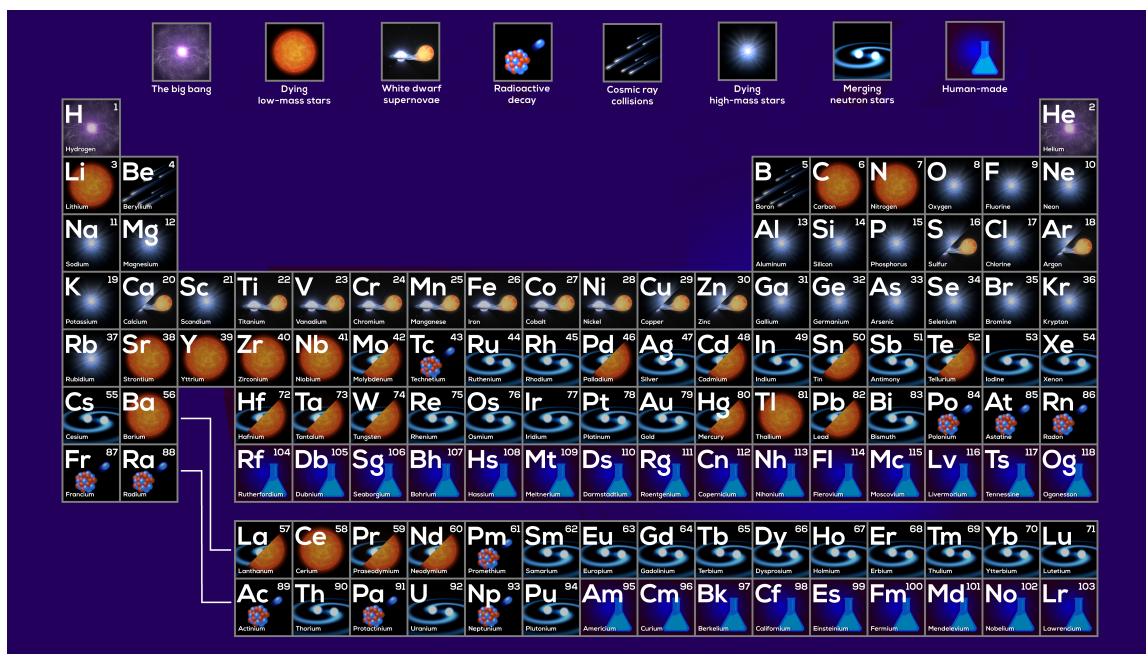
The big bang
Dying low-mass stars
White dwarf supernovae
Radioactive decay
Cosmic ray collisions
Dying high-mass stars
Merging neutron stars
Human-made

| H 1 Hydrogen | | | | | | | | | | | | | | | | | He 2 Helium |
|---|---|---|---|---|---|---|---|---|---|---|---|---|---|---|---|---|---|
| Li 3 Lithium | Be 4 Beryllium | | | | | | | | | | | B 5 Boron | C 6 Carbon | N 7 Nitrogen | O 8 Oxygen | F 9 Fluorine | Ne 10 Neon |
| Na 11 Sodium | Mg 12 Magnesium | | | | | | | | | | | Al 13 Aluminum | Si 14 Silicon | P 15 Phosphorus | S 16 Sulfur | Cl 17 Chlorine | Ar 18 Argon |
| K 19 Potassium | Ca 20 Calcium | Sc 21 Scandium | Ti 22 Titanium | V 23 Vanadium | Cr 24 Chromium | Mn 25 Manganese | Fe 26 Iron | Co 27 Cobalt | Ni 28 Nickel | Cu 29 Copper | Zn 30 Zinc | Ga 31 Gallium | Ge 32 Germanium | As 33 Arsenic | Se 34 Selenium | Br 35 Bromine | Kr 36 Krypton |
| Rb 37 Rubidium | Sr 38 Strontium | Y 39 Yttrium | Zr 40 Zirconium | Nb 41 Niobium | Mo 42 Molybdenum | Tc 43 Technetium | Ru 44 Ruthenium | Rh 45 Rhodium | Pd 46 Palladium | Ag 47 Silver | Cd 48 Cadmium | In 49 Indium | Sn 50 Tin | Sb 51 Antimony | Te 52 Tellurium | I 53 Iodine | Xe 54 Xenon |
| Cs 55 Cesium | Ba 56 Barium | | Hf 72 Hafnium | Ta 73 Tantalum | W 74 Tungsten | Re 75 Rhenium | Os 76 Osmium | Ir 77 Iridium | Pt 78 Platinum | Au 79 Gold | Hg 80 Mercury | Tl 81 Thallium | Pb 82 Lead | Bi 83 Bismuth | Po 84 Polonium | At 85 Astatine | Rn 86 Radon |
| Fr 87 Francium | Ra 88 Radium | | Rf 104 Rutherfordium | Db 105 Dubnium | Sg 106 Seaborgium | Bh 107 Bohrium | Hs 108 Hassium | Mt 109 Meitnerium | Ds 110 Darmstadtium | Rg 111 Roentgenium | Cn 112 Copernicium | Nh 113 Nihonium | Fl 114 Flerovium | Mc 115 Moscovium | Lv 116 Livermorium | Ts 117 Tennessine | Og 118 Oganesson |

| La 57 Lanthanum | Ce 58 Cerium | Pr 59 Praseodymium | Nd 60 Neodymium | Pm 61 Promethium | Sm 62 Samarium | Eu 63 Europium | Gd 64 Gadolinium | Tb 65 Terbium | Dy 66 Dysprosium | Ho 67 Holmium | Er 68 Erbium | Tm 69 Thulium | Yb 70 Ytterbium | Lu 71 Lutetium |
|---|---|---|---|---|---|---|---|---|---|---|---|---|---|---|
| Ac 89 Actinium | Th 90 Thorium | Pa 91 Protactinium | U 92 Uranium | Np 93 Neptunium | Pu 94 Plutonium | Am 95 Americium | Cm 96 Curium | Bk 97 Berkelium | Cf 98 Californium | Es 99 Einsteinium | Fm 100 Fermium | Md 101 Mendelevium | No 102 Nobelium | Lr 103 Lawrencium |